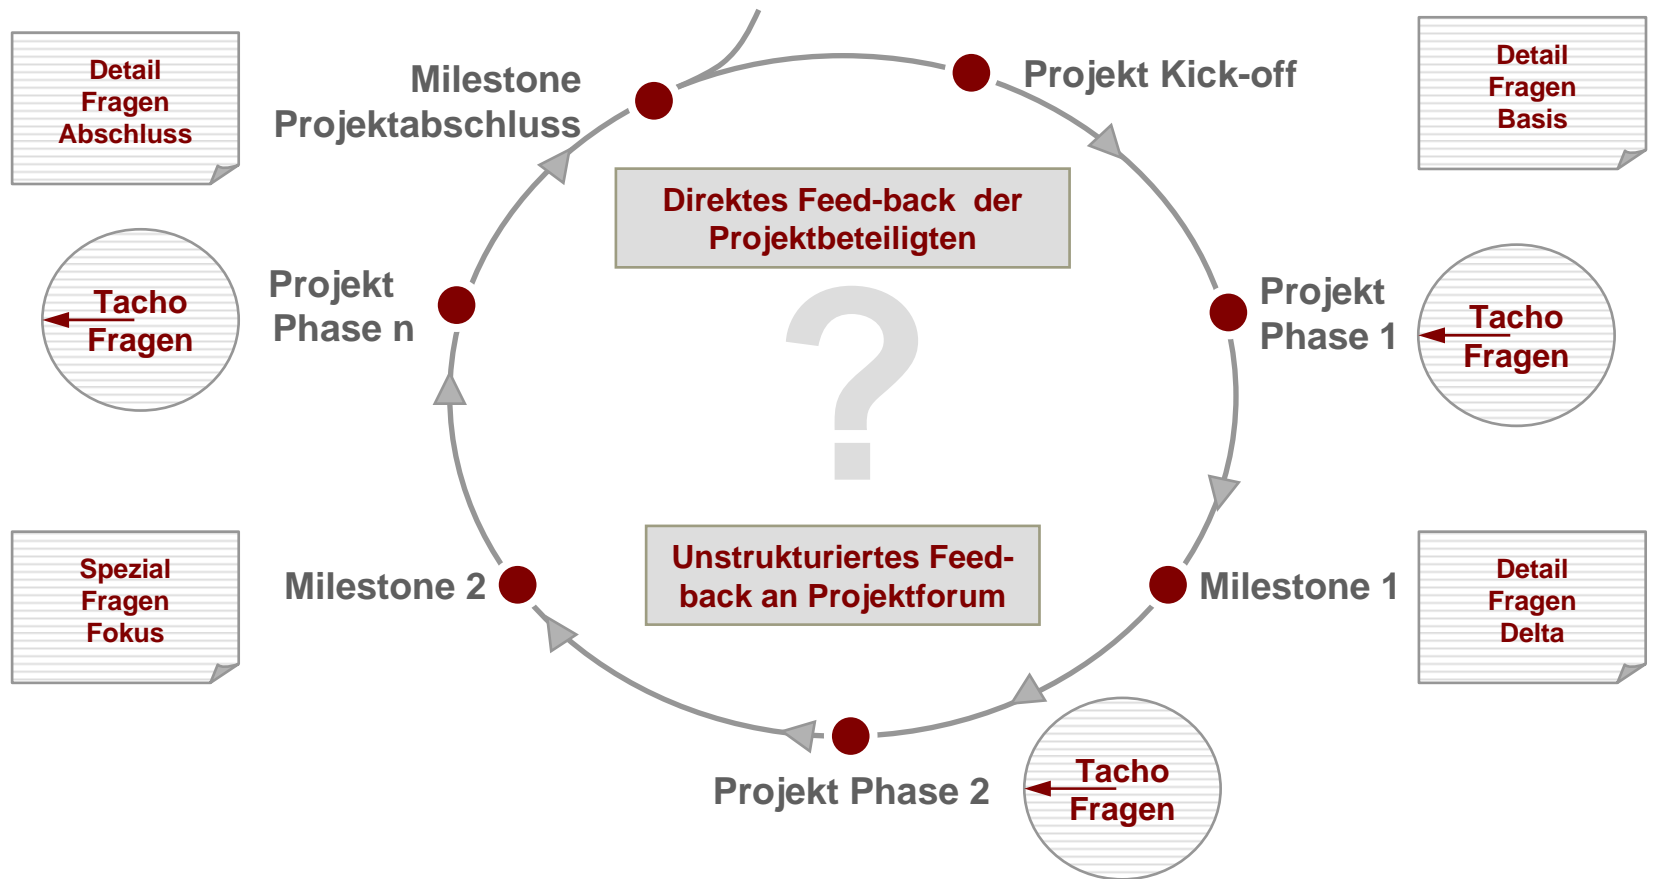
Detail Fragen Abschluss

Milestone Projektabschluss

Projekt Kick-off

Detail Fragen Basis

Direktes Feed-back der Projektbeteiligten

Tacho Fragen

Projekt Phase n

Projekt Phase 1

Tacho Fragen

?

Spezial Fragen Fokus

Milestone 2

Unstrukturiertes Feed-back an Projektforum

Milestone 1

Detail Fragen Delta

Projekt Phase 2

Tacho Fragen